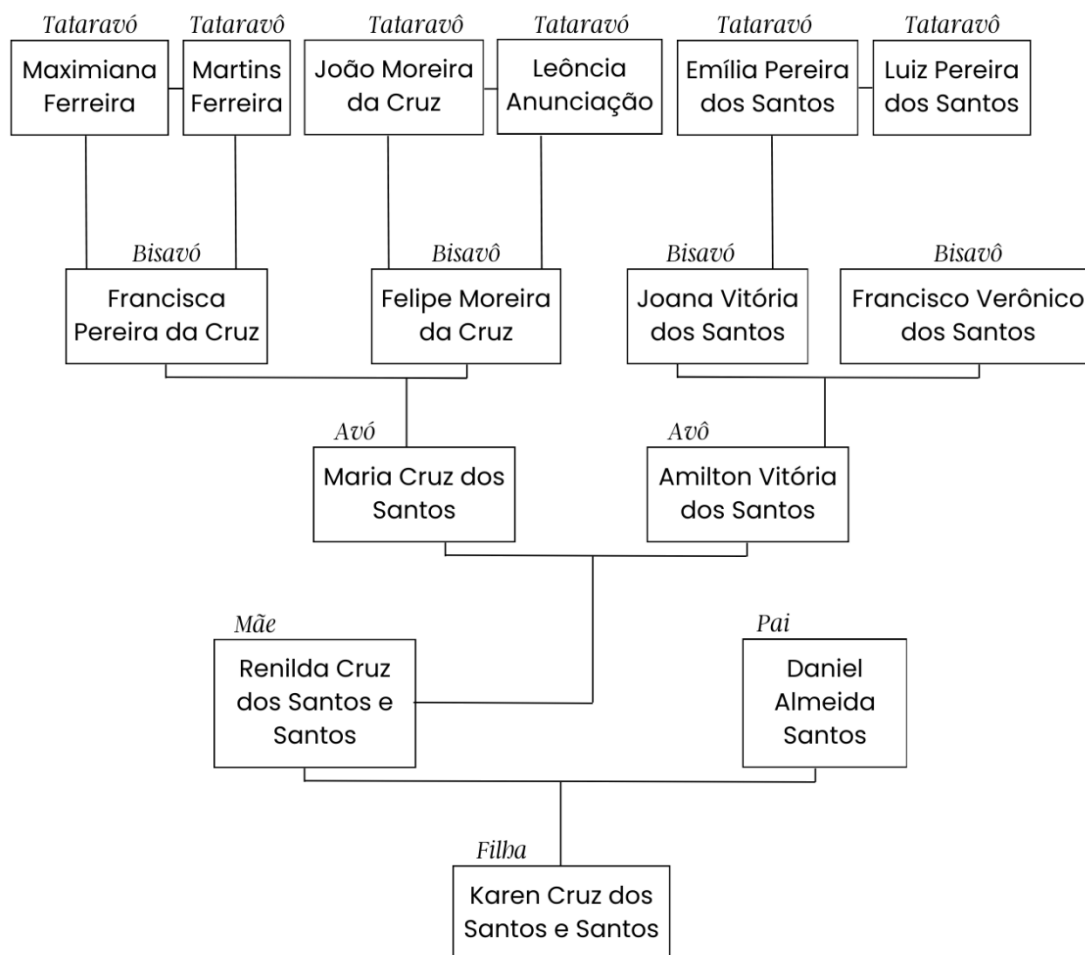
Tataravó
Maximiana Ferreira

Tataravô
Martins Ferreira

Tataravô
João Moreira da Cruz

Tataravó
Leôncia Anunciação

Tataravó
Emília Pereira dos Santos

Tataravô
Luiz Pereira dos Santos

Bisavó
Francisca Pereira da Cruz

Bisavô
Felipe Moreira da Cruz

Bisavó
Joana Vitória dos Santos

Bisavô
Francisco Verônico dos Santos

Avó
Maria Cruz dos Santos

Avô
Amilton Vitória dos Santos

Mãe
Renilda Cruz dos Santos e Santos

Pai
Daniel Almeida Santos

Filha
Karen Cruz dos Santos e Santos